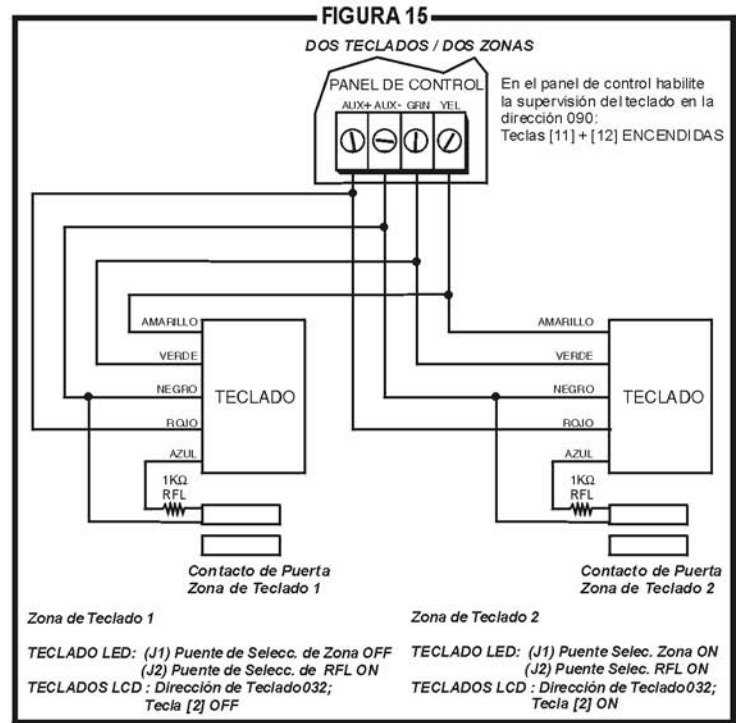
FIGURA 15

DOS TECLADOS / DOS ZONAS

PANEL DE CONTROL

AUX+ AUX- GRN YEL

En el panel de control habilite la supervisión del teclado en la dirección 090: Teclas [11] + [12] ENCENDIDAS

AMARILLO
VERDE
NEGRO
ROJO
AZUL
TECLADO
1KΩ
RFL

AMARILLO
VERDE
NEGRO
ROJO
AZUL
TECLADO
1KΩ
RFL

Contacto de Puerta
Zona de Teclado 1

Contacto de Puerta
Zona de Teclado 2

Zona de Teclado 1

TECLADO LED: (J1) Puente de Selecc. de Zona OFF
(J2) Puente de Selecc. de RFL ON
TECLADOS LCD : Dirección de Teclado 032;
Tecla [2] OFF

Zona de Teclado 2

TECLADO LED: (J1) Puente Selec. Zona ON
(J2) Puente Selec. RFL ON
TECLADOS LCD : Dirección de Teclado 032;
Tecla [2] ON